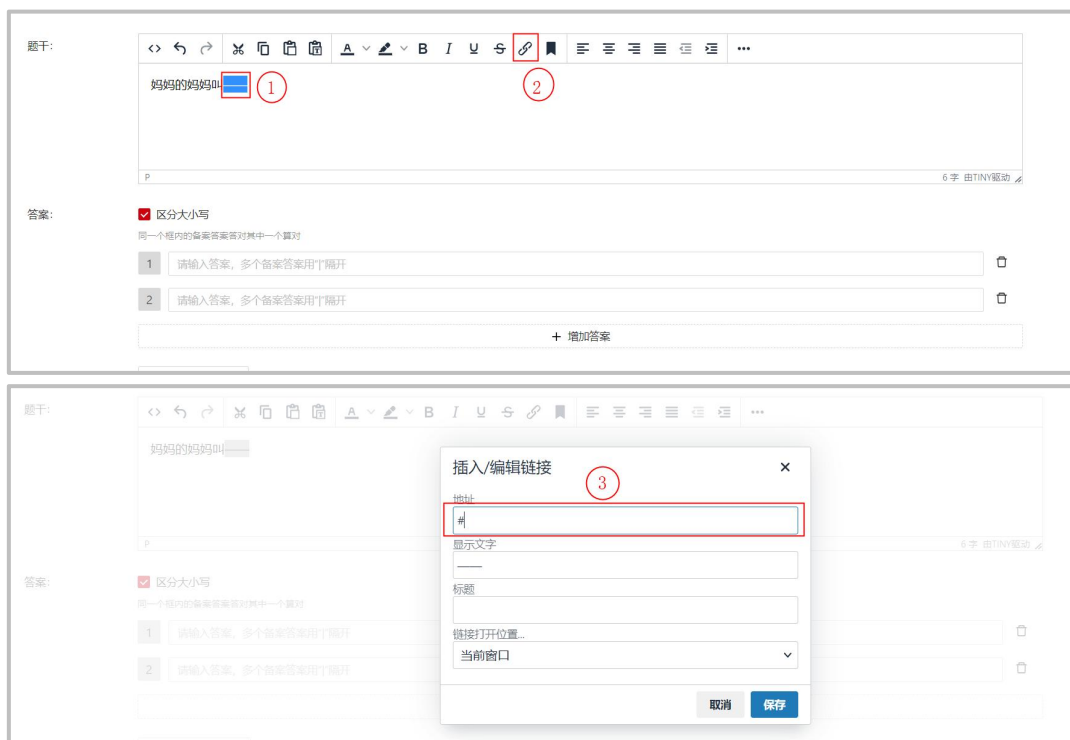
题干:

A B I U S ···

妈妈的妈妈叫—— ①

②

P

6 字 由TINY驱动

答案:

区分大小写

同一个框内的备案答案答对其中一个算对

1 请输入答案，多个备案答案用"|"隔开

2 请输入答案，多个备案答案用"|"隔开

+ 增加答案

题干:

A B I U S ···

妈妈的妈妈叫——

P

6 字 由TINY驱动

答案:

区分大小写

同一个框内的备案答案答对其中一个算对

1 请输入答案，多个备案答案用"|"隔开

2 请输入答案，多个备案答案用"|"隔开

插入/编辑链接 ×

③

地址

#

显示文字

——

标题

链接打开位置...

当前窗口

取消 保存